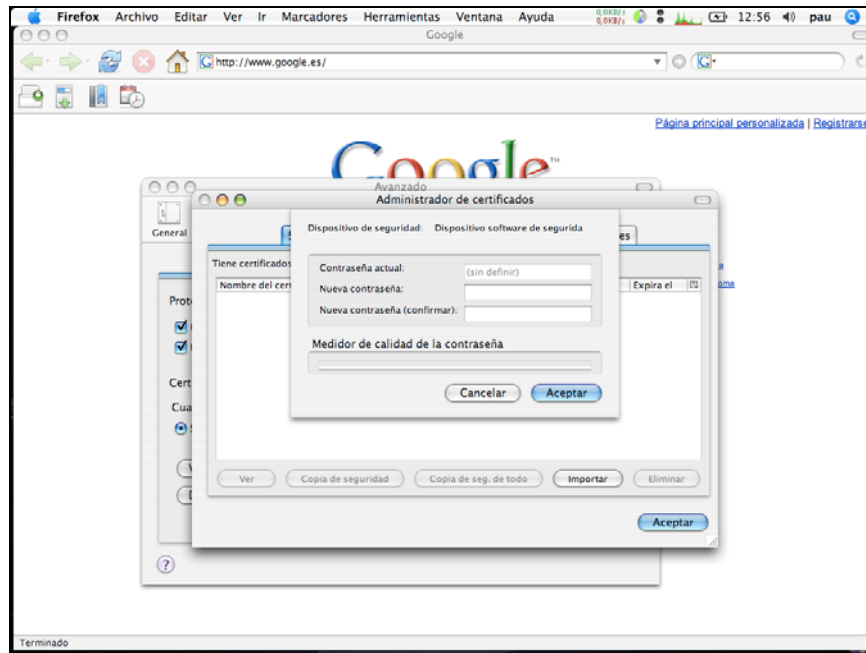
Firefox Archivo Editar Ver Ir Marcadores Herramientas Ventana Ayuda 12:56 pau

Google

http://www.google.es/

Página principal personalizada | Registrarse

Google

Avanzado

General

Administrador de certificados

Tiene certificados

Nombre del cer

Expira el

es

Prot

Cert

Cua

Dispositivo de seguridad: Dispositivo software de segurida

Contraseña actual: (sin definir)

Nueva contraseña:

Nueva contraseña (confirmar):

Medidor de calidad de la contraseña

Cancelar Aceptar

Ver Copia de seguridad Copia de seg. de todo Importar Eliminar

Aceptar

?

Terminado